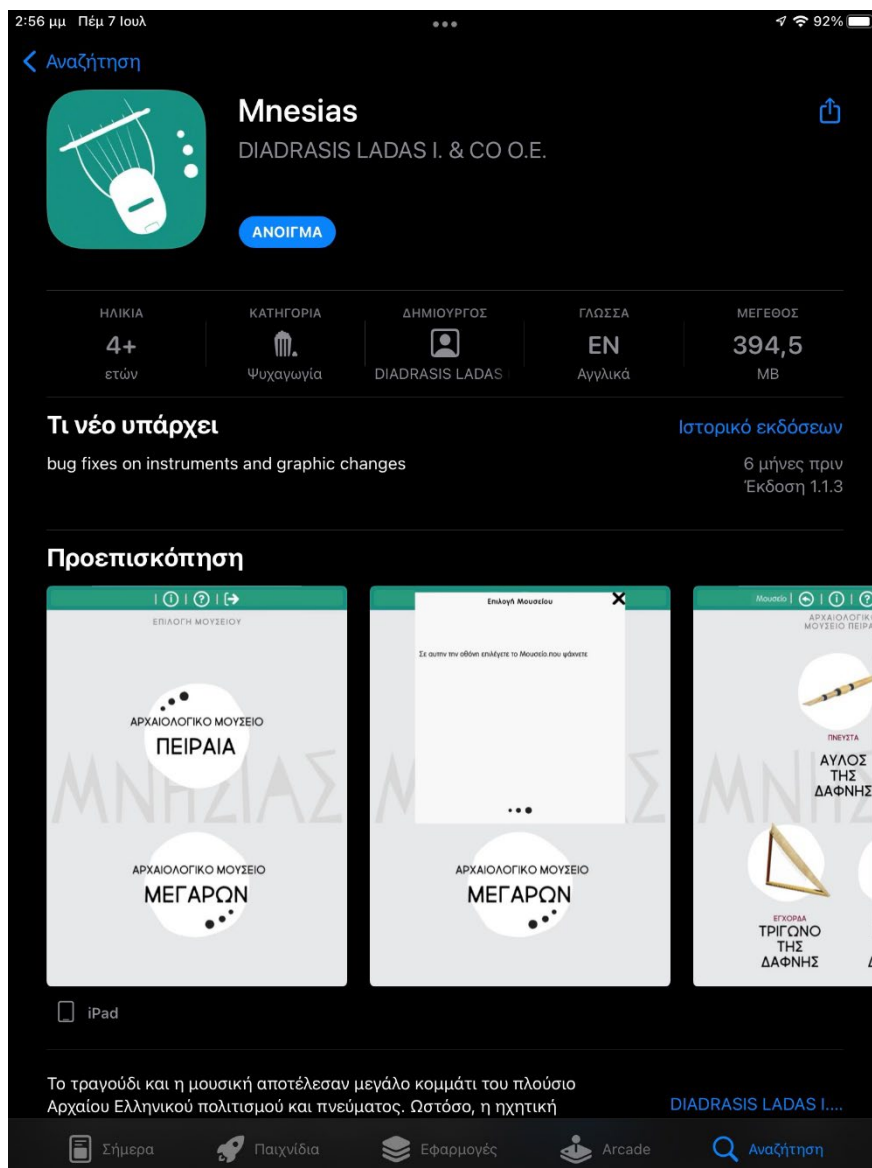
2:56 μμ Πέμ 7 Ιουλ

92%

Αναζήτηση

Mnesias

DIADRASIS LADAS I. & CO O.E.

ΑΝΟΙΓΜΑ

ΗΛΙΚΙΑ
4+
ετών

ΚΑΤΗΓΟΡΙΑ
Ψυχαγωγία

ΔΗΜΙΟΥΡΓΟΣ
DIADRASIS LADAS

ΓΛΩΣΣΑ
EN
Αγγλικά

ΜΕΓΕΘΟΣ
394,5
MB

Τι νέο υπάρχει

Ιστορικό εκδόσεων

bug fixes on instruments and graphic changes

6 μήνες πριν
Έκδοση 1.1.3

Προεπισκόπηση

ΕΠΙΛΟΓΗ ΜΟΥΣΕΙΟΥ

ΑΡΧΑΙΟΛΟΓΙΚΟ ΜΟΥΣΕΙΟ
ΠΕΙΡΑΙΑ

ΜΝΗΣΙΑΣ

ΑΡΧΑΙΟΛΟΓΙΚΟ ΜΟΥΣΕΙΟ
ΜΕΓΑΡΩΝ

Επιλογή Μουσείου

Σε αυτην την οθόνη επιλέγετε το Μουσείο που ψάχνετε

ΜΝΗΣΙΑΣ

ΑΡΧΑΙΟΛΟΓΙΚΟ ΜΟΥΣΕΙΟ
ΜΕΓΑΡΩΝ

Μουσείο

ΑΡΧΑΙΟΛΟΓΙΚ
ΜΟΥΣΕΙΟ ΠΕΙΡΑ

ΠΝΕΥΣΤΑ
ΑΥΛΟΣ
ΤΗΣ
ΔΑΦΝΗΣ

ΜΝΗΣ

ΕΓΧΟΡΔΑ
ΤΡΙΓΩΝΟ
ΤΗΣ
ΔΑΦΝΗΣ

iPad

Το τραγούδι και η μουσική αποτέλεσαν μεγάλο κομμάτι του πλούσιο Αρχαίου Ελληνικού πολιτισμού και πνεύματος. Ωστόσο, η ηχητική

DIADRASIS LADAS I....

Σήμερα
Παιχνίδια
Εφαρμογές
Arcade
Αναζήτηση